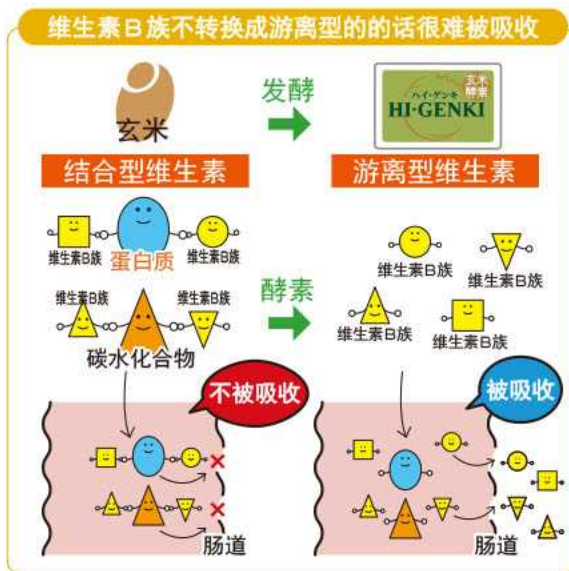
维生素B族不转换成游离型的的话很难被吸收

玄米

发酵

玄米酵素
ハイ・ゲンキ
HI·GENKI

结合型维生素

游离型维生素

维生素B族
蛋白质
维生素B族

维生素B族
维生素B族

碳水化合物

酵素

维生素B族
维生素B族
维生素B族
维生素B族

不被吸收

肠道

被吸收

肠道